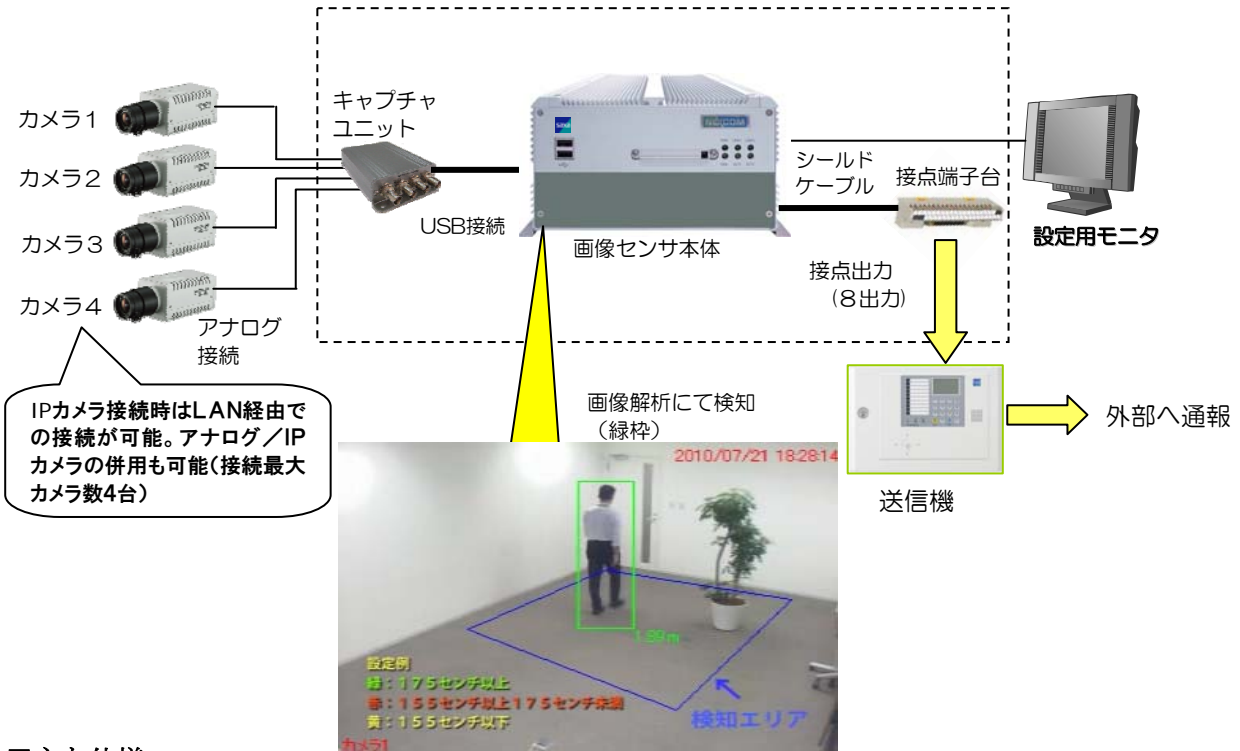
カメラ1

カメラ2

カメラ3

カメラ4

キャプチャユニット

USB接続

アナログ接続

SECOM

画像センサ本体

シールドケーブル

接点端子台

設定用モニタ

接点出力（8出力）

IPカメラ接続時はLAN経由での接続が可能。アナログ／IPカメラの併用も可能（接続最大カメラ数4台）

画像解析にて検知（緑枠）

2010/07/21 18:28:14

1.89m

設定例
緑：175センチ以上
赤：155センチ以上175センチ未満
黄：155センチ以下

検知エリア

カメラ1

送信機

外部へ通報

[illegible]